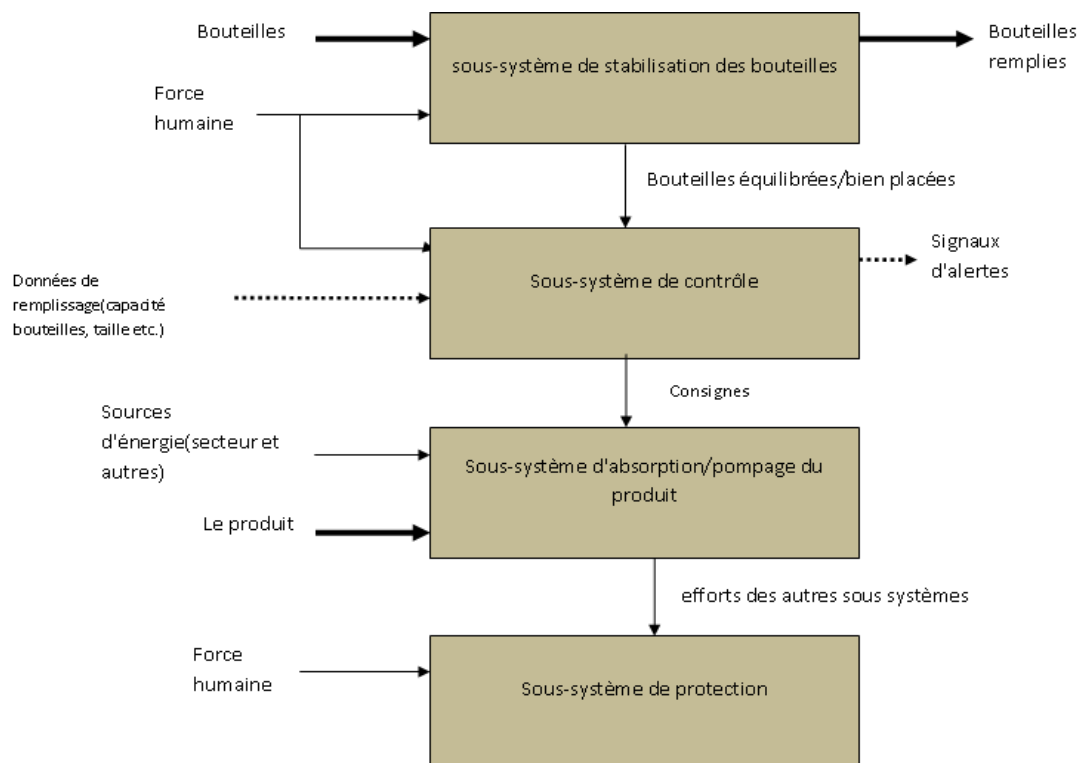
Bouteilles

sous-système de stabilisation des bouteilles

Bouteilles remplies

Force humaine

Bouteilles équilibrées/bien placées

Signaux d'alertes

Données de remplissage(capacité bouteilles, taille etc.)

Sous-système de contrôle

Consignes

Sources d'énergie(secteur et autres)

Sous-système d'absorption/pompage du produit

Le produit

efforts des autres sous systèmes

Force humaine

Sous-système de protection